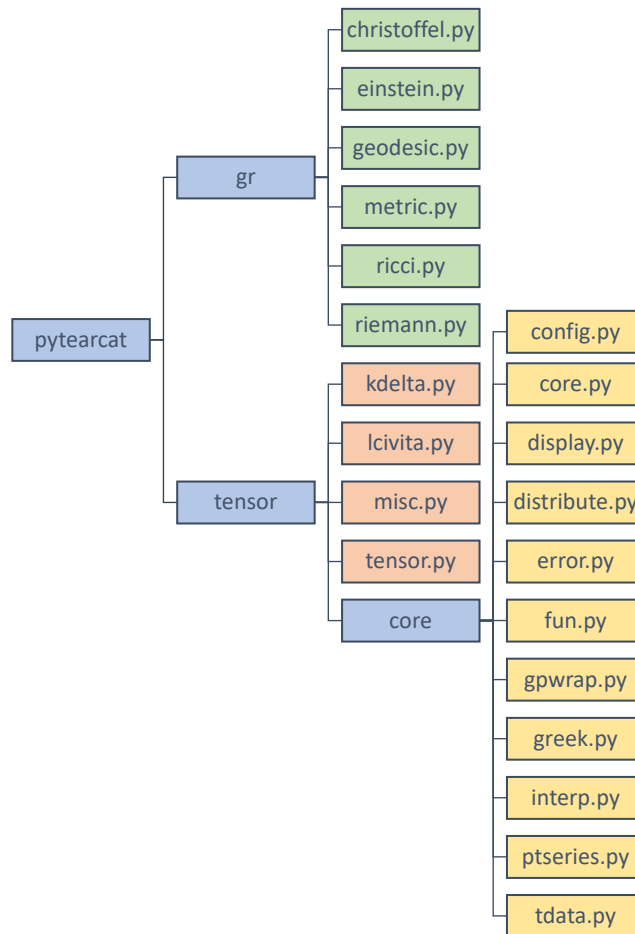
pytearcat
gr
christoffel.py
einstein.py
geodesic.py
metric.py
ricci.py
riemann.py
tensor
kdelta.py
lcivita.py
misc.py
tensor.py
core
config.py
core.py
display.py
distribute.py
error.py
fun.py
gpwrap.py
greek.py
interp.py
ptseries.py
tdata.py